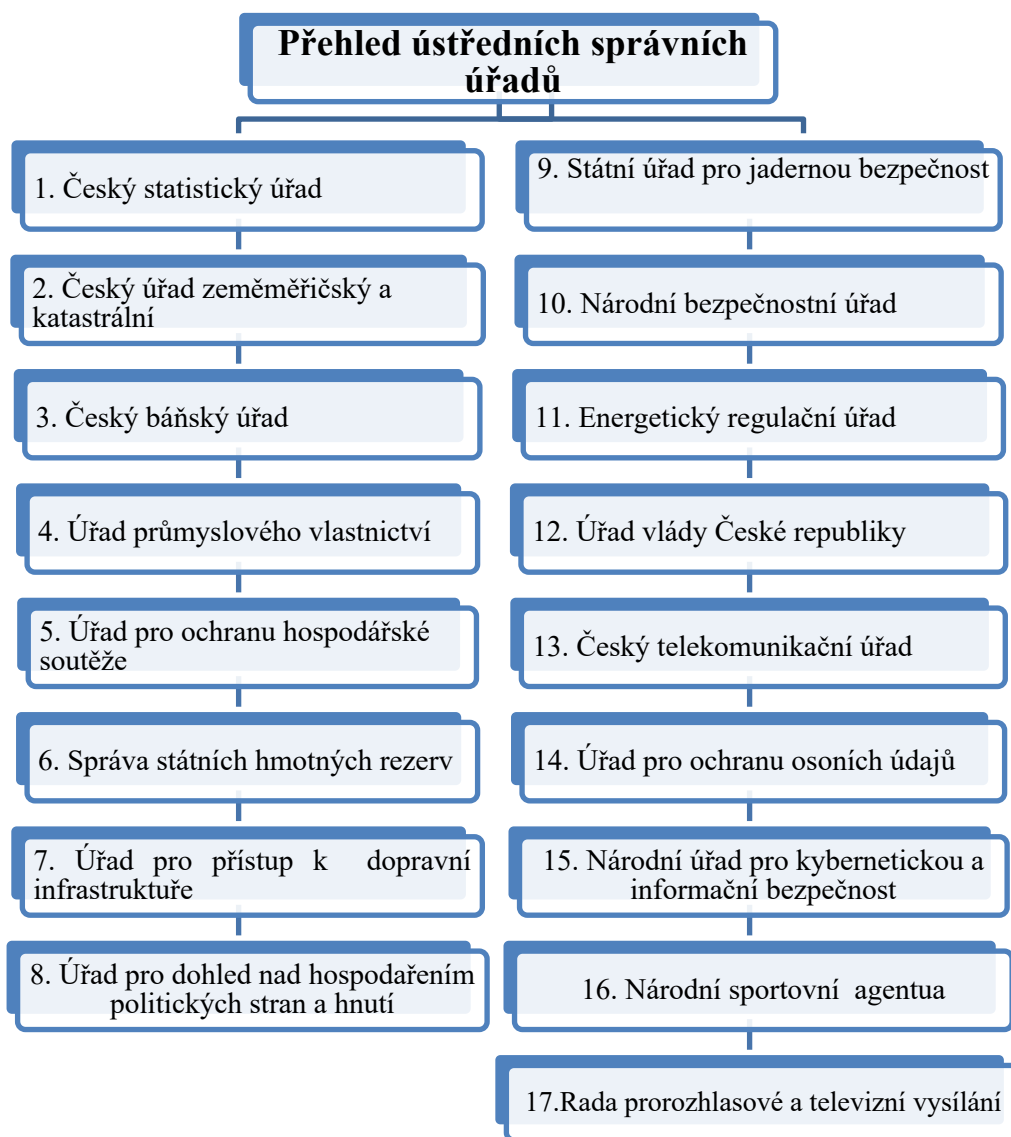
Přehled ústředních správních úřadů

1. Český statistický úřad

2. Český úřad zeměměřičský a katastrální

3. Český báňský úřad

4. Úřad průmyslového vlastnictví

5. Úřad pro ochranu hospodářské soutěže

6. Správa státních hmotných rezerv

7. Úřad pro přístup k dopravní infrastruktuře

8. Úřad pro dohled nad hospodařením politických stran a hnutí

9. Státní úřad pro jadernou bezpečnost

10. Národní bezpečnostní úřad

11. Energetický regulační úřad

12. Úřad vlády České republiky

13. Český telekomunikační úřad

14. Úřad pro ochranu osoních údajů

15. Národní úřad pro kybernetickou a informační bezpečnost

16. Národní sportovní agentua

17.Rada prorozhlasové a televizní vysílání